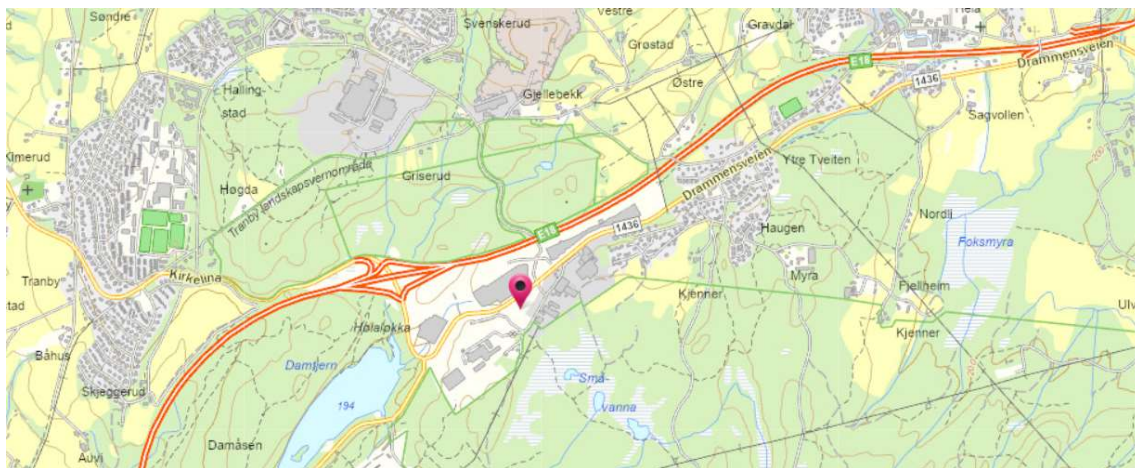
Søndre
Svenskerud
Vestre
Grøstad
Gravdal
Heia
E18
1436
Drammensveien
Halling-
stad
Gjellebekk
Østre
Sagvollen
Kimerud
Høgda
Griserud
Tranby landskapsvernområde
Ytre Tveiten
Drammensveien
Nordli
1436
E18
Haugen
Foksmyra
Tranby
Kirkelina
Myra
Kjenner
Fjellheim
Ulv
tad
Hølaløkka
Kjenner
Båhus
Damtjern
Små-
vanna
Skjeggerud
194
Damåsen
Auvi